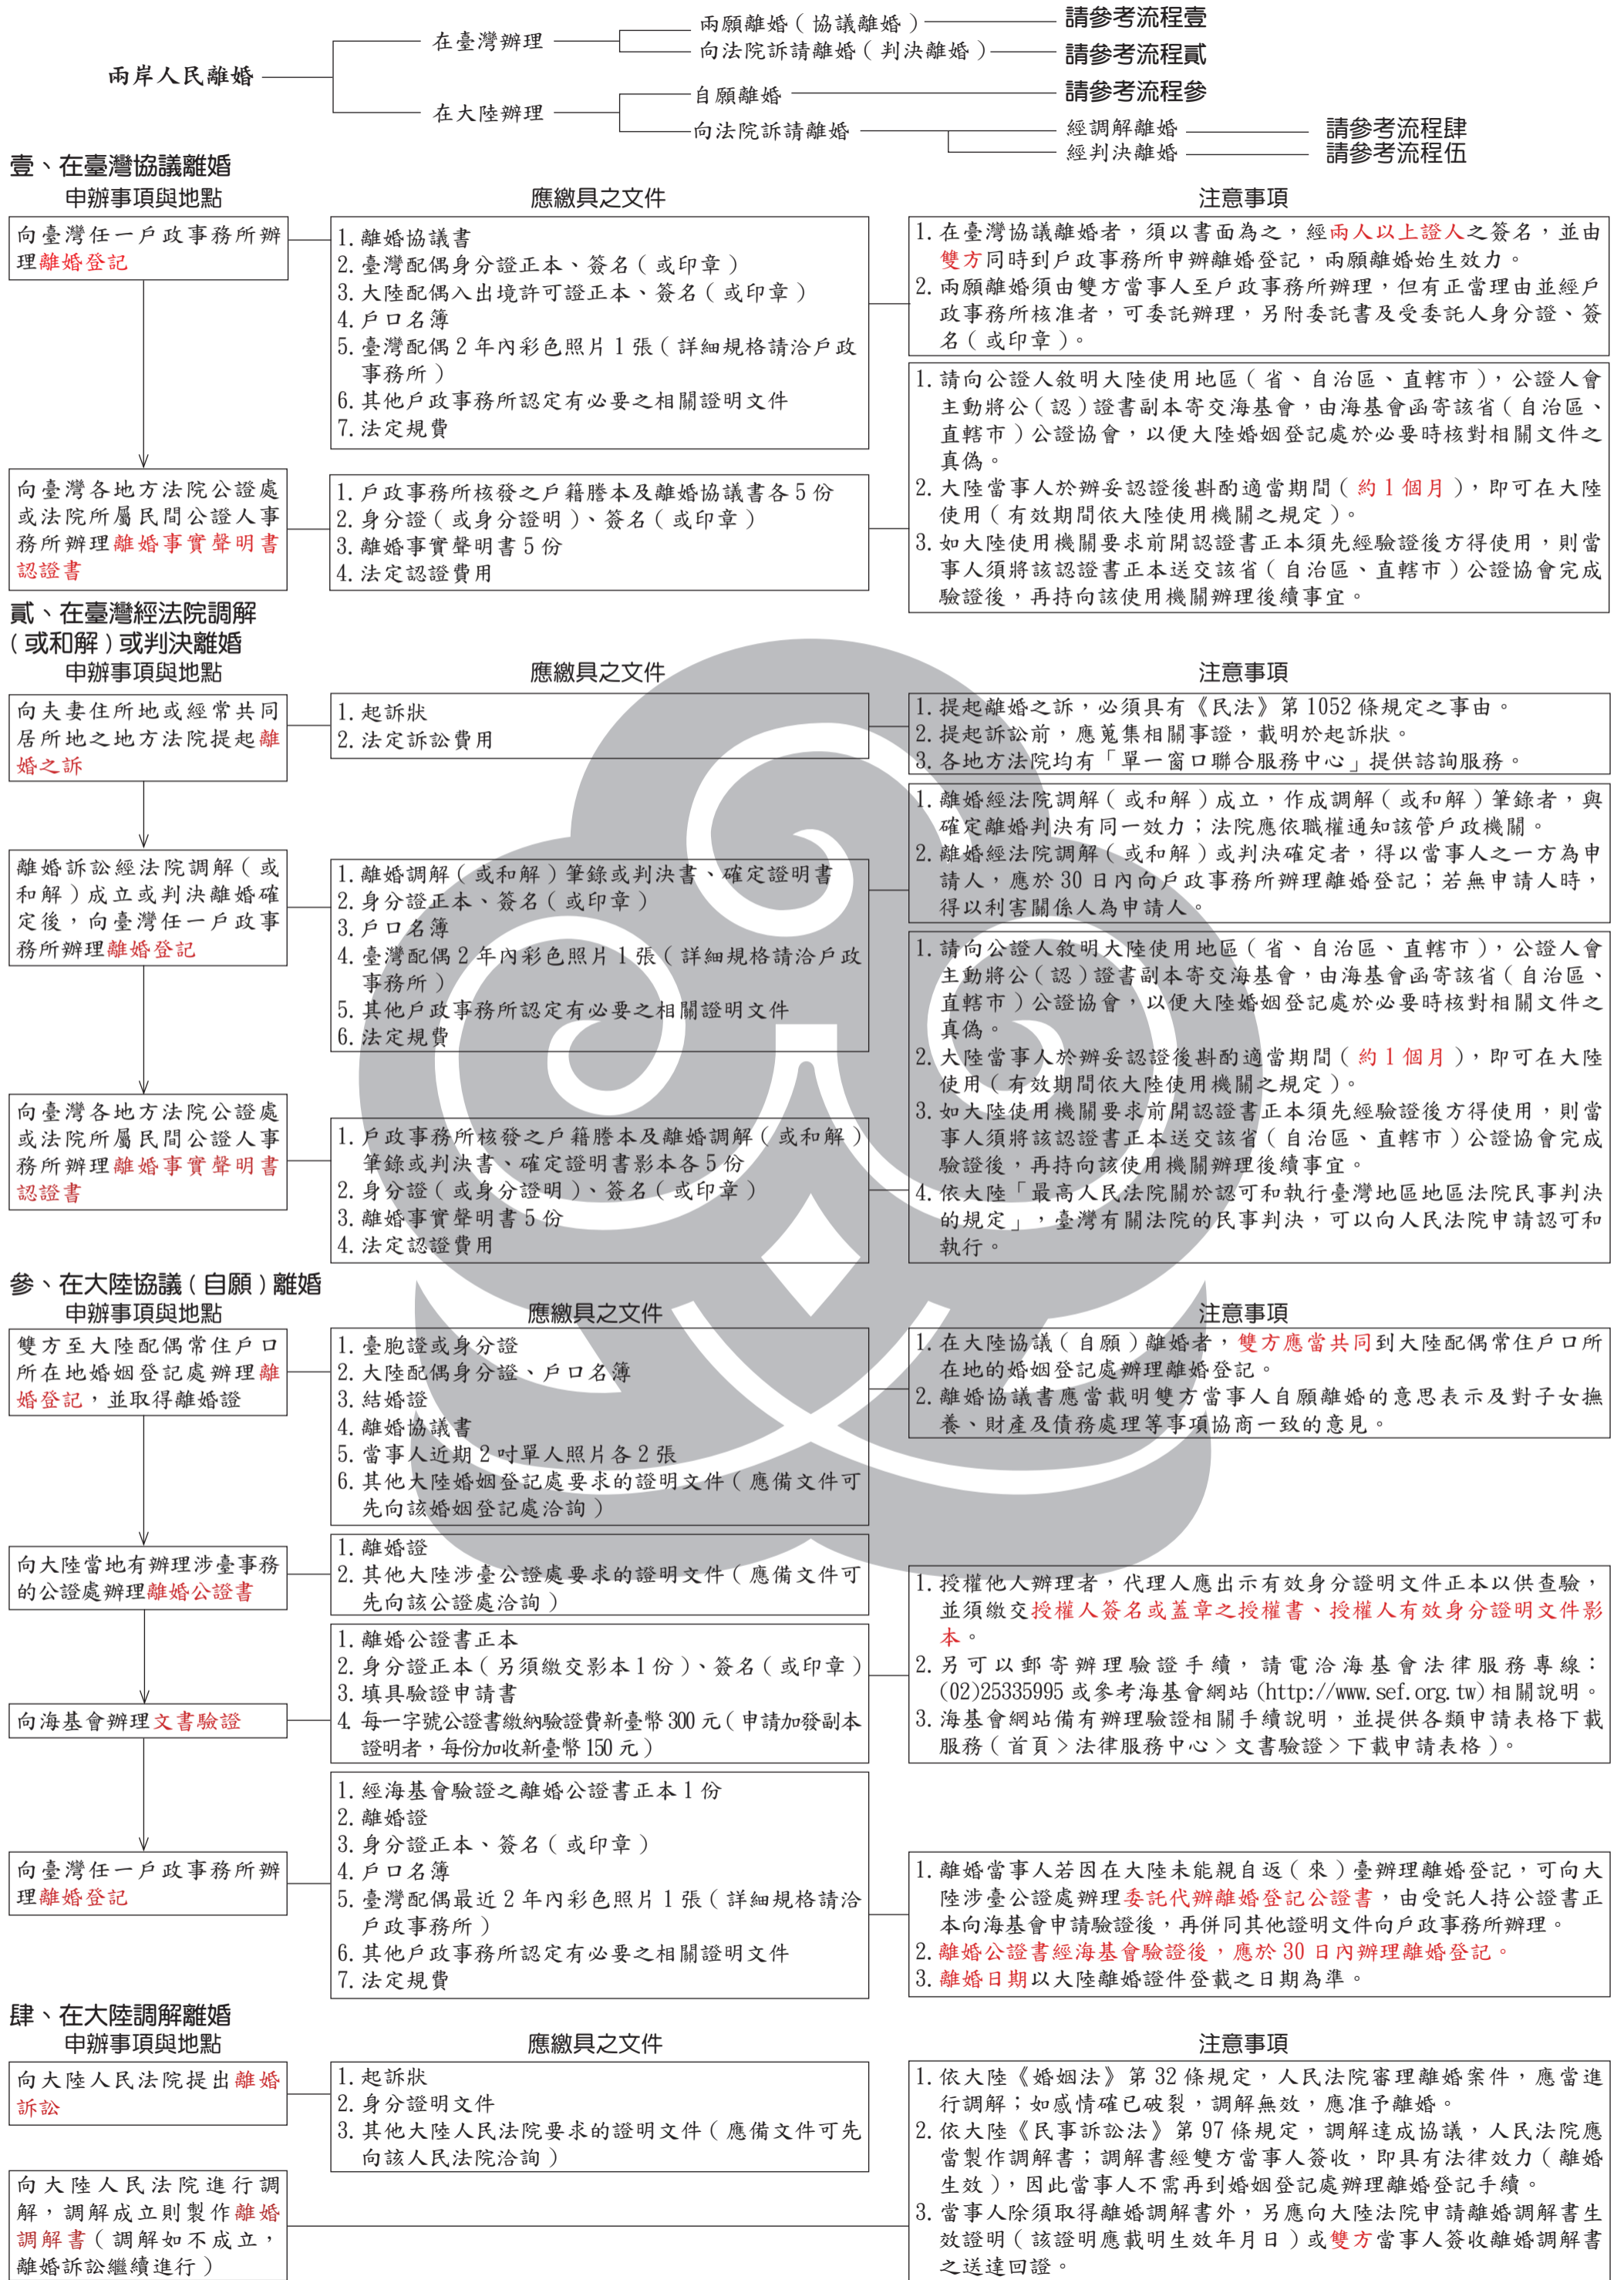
兩岸人民離婚

在臺灣辦理
兩願離婚（協議離婚） 請參考流程壹
向法院訴請離婚（判決離婚） 請參考流程貳

在大陸辦理
自願離婚 請參考流程參
向法院訴請離婚
經調解離婚 請參考流程肆
經判決離婚 請參考流程伍

壹、在臺灣協議離婚

申辦事項與地點

應繳具之文件

注意事項

向臺灣任一戶政事務所辦理離婚登記

1. 離婚協議書
2. 臺灣配偶身分證正本、簽名（或印章）
3. 大陸配偶入出境許可證正本、簽名（或印章）
4. 戶口名簿
5. 臺灣配偶 2 年內彩色照片 1 張（詳細規格請洽戶政事務所）
6. 其他戶政事務所認定有必要之相關證明文件
7. 法定規費

1. 在臺灣協議離婚者，須以書面為之，經兩人以上證人之簽名，並由雙方同時到戶政事務所申辦離婚登記，兩願離婚始生效力。
2. 兩願離婚須由雙方當事人至戶政事務所辦理，但有正當理由並經戶政事務所核准者，可委託辦理，另附委託書及受委託人身分證、簽名（或印章）。

向臺灣各地方法院公證處或法院所屬民間公證人事務所辦理離婚事實聲明書認證書

1. 戶政事務所核發之戶籍謄本及離婚協議書各 5 份
2. 身分證（或身分證明）、簽名（或印章）
3. 離婚事實聲明書 5 份
4. 法定認證費用

1. 請向公證人敘明大陸使用地區（省、自治區、直轄市），公證人會主動將公（認）證書副本寄交海基會，由海基會函寄該省（自治區、直轄市）公證協會，以便大陸婚姻登記處於必要時核對相關文件之真偽。
2. 大陸當事人於辦妥認證後斟酌適當期間（約 1 個月），即可在大陸使用（有效期間依大陸使用機關之規定）。
3. 如大陸使用機關要求前開認證書正本須先經驗證後方得使用，則當事人須將該認證書正本送交該省（自治區、直轄市）公證協會完成驗證後，再持向該使用機關辦理後續事宜。

貳、在臺灣經法院調解（或和解）或判決離婚

申辦事項與地點

應繳具之文件

注意事項

向夫妻住所地或經常共同居所地之地方法院提起離婚之訴

1. 起訴狀
2. 法定訴訟費用

1. 提起離婚之訴，必須具有《民法》第 1052 條規定之事由。
2. 提起訴訟前，應蒐集相關事證，載明於起訴狀。
3. 各地方法院均有「單一窗口聯合服務中心」提供諮詢服務。

離婚訴訟經法院調解（或和解）成立或判決離婚確定後，向臺灣任一戶政事務所辦理離婚登記

1. 離婚調解（或和解）筆錄或判決書、確定證明書
2. 身分證正本、簽名（或印章）
3. 戶口名簿
4. 臺灣配偶 2 年內彩色照片 1 張（詳細規格請洽戶政事務所）
5. 其他戶政事務所認定有必要之相關證明文件
6. 法定規費

1. 離婚經法院調解（或和解）成立，作成調解（或和解）筆錄者，與確定離婚判決有同一效力；法院應依職權通知該管戶政機關。
2. 離婚經法院調解（或和解）或判決確定者，得以當事人之一方為申請人，應於 30 日內向戶政事務所辦理離婚登記；若無申請人時，得以利害關係人為申請人。

向臺灣各地方法院公證處或法院所屬民間公證人事務所辦理離婚事實聲明書認證書

1. 戶政事務所核發之戶籍謄本及離婚調解（或和解）筆錄或判決書、確定證明書影本各 5 份
2. 身分證（或身分證明）、簽名（或印章）
3. 離婚事實聲明書 5 份
4. 法定認證費用

1. 請向公證人敘明大陸使用地區（省、自治區、直轄市），公證人會主動將公（認）證書副本寄交海基會，由海基會函寄該省（自治區、直轄市）公證協會，以便大陸婚姻登記處於必要時核對相關文件之真偽。
2. 大陸當事人於辦妥認證後斟酌適當期間（約 1 個月），即可在大陸使用（有效期間依大陸使用機關之規定）。
3. 如大陸使用機關要求前開認證書正本須先經驗證後方得使用，則當事人須將該認證書正本送交該省（自治區、直轄市）公證協會完成驗證後，再持向該使用機關辦理後續事宜。
4. 依大陸「最高人民法院關於認可和執行臺灣地區法院民事判決的規定」，臺灣有關法院的民事判決，可以向人民法院申請認可和執行。

參、在大陸協議（自願）離婚

申辦事項與地點

應繳具之文件

注意事項

雙方至大陸配偶常住戶口所在地婚姻登記處辦理離婚登記，並取得離婚證

1. 臺胞證或身分證
2. 大陸配偶身分證、戶口名簿
3. 結婚證
4. 離婚協議書
5. 當事人近期 2 吋單人照片各 2 張
6. 其他大陸婚姻登記處要求的證明文件（應備文件可先向該婚姻登記處洽詢）

1. 在大陸協議（自願）離婚者，雙方應當共同到大陸配偶常住戶口所在地的婚姻登記處辦理離婚登記。
2. 離婚協議書應當載明雙方當事人自願離婚的意思表示及對子女撫養、財產及債務處理等事項協商一致的意見。

向大陸當地有辦理涉臺事務的公證處辦理離婚公證書

1. 離婚證
2. 其他大陸涉臺公證處要求的證明文件（應備文件可先向該公證處洽詢）

向海基會辦理文書驗證

1. 離婚公證書正本
2. 身分證正本（另須繳交影本 1 份）、簽名（或印章）
3. 填具驗證申請書
4. 每一字號公證書繳納驗證費新臺幣 300 元（申請加發副本證明者，每份加收新臺幣 150 元）

1. 授權他人辦理者，代理人應出示有效身分證明文件正本以供查驗，並須繳交授權人簽名或蓋章之授權書、授權人有效身分證明文件影本。
2. 另可以郵寄辦理驗證手續，請電洽海基會法律服務專線：(02)25335995 或參考海基會網站 (http://www.sef.org.tw) 相關說明。
3. 海基會網站備有辦理驗證相關手續說明，並提供各類申請表格下載服務（首頁 > 法律服務中心 > 文書驗證 > 下載申請表格）。

向臺灣任一戶政事務所辦理離婚登記

1. 經海基會驗證之離婚公證書正本 1 份
2. 離婚證
3. 身分證正本、簽名（或印章）
4. 戶口名簿
5. 臺灣配偶最近 2 年內彩色照片 1 張（詳細規格請洽戶政事務所）
6. 其他戶政事務所認定有必要之相關證明文件
7. 法定規費

1. 離婚當事人若因在大陸未能親自返（來）臺辦理離婚登記，可向大陸涉臺公證處辦理委託代辦離婚登記公證書，由受託人持公證書正本向海基會申請驗證後，再併同其他證明文件向戶政事務所辦理。
2. 離婚公證書經海基會驗證後，應於 30 日內辦理離婚登記。
3. 離婚日期以大陸離婚證件登載之日期為準。

肆、在大陸調解離婚

申辦事項與地點

應繳具之文件

注意事項

向大陸人民法院提出離婚訴訟

1. 起訴狀
2. 身分證明文件
3. 其他大陸人民法院要求的證明文件（應備文件可先向該人民法院洽詢）

1. 依大陸《婚姻法》第 32 條規定，人民法院審理離婚案件，應當進行調解；如感情確已破裂，調解無效，應准予離婚。
2. 依大陸《民事訴訟法》第 97 條規定，調解達成協議，人民法院應當製作調解書；調解書經雙方當事人簽收，即具有法律效力（離婚生效），因此當事人不需再到婚姻登記處辦理離婚登記手續。
3. 當事人除須取得離婚調解書外，另應向大陸法院申請離婚調解書生效證明（該證明應載明生效年月日）或雙方當事人簽收離婚調解書之送達回證。

向大陸人民法院進行調解，調解成立則製作離婚調解書（調解如不成立，離婚訴訟繼續進行）